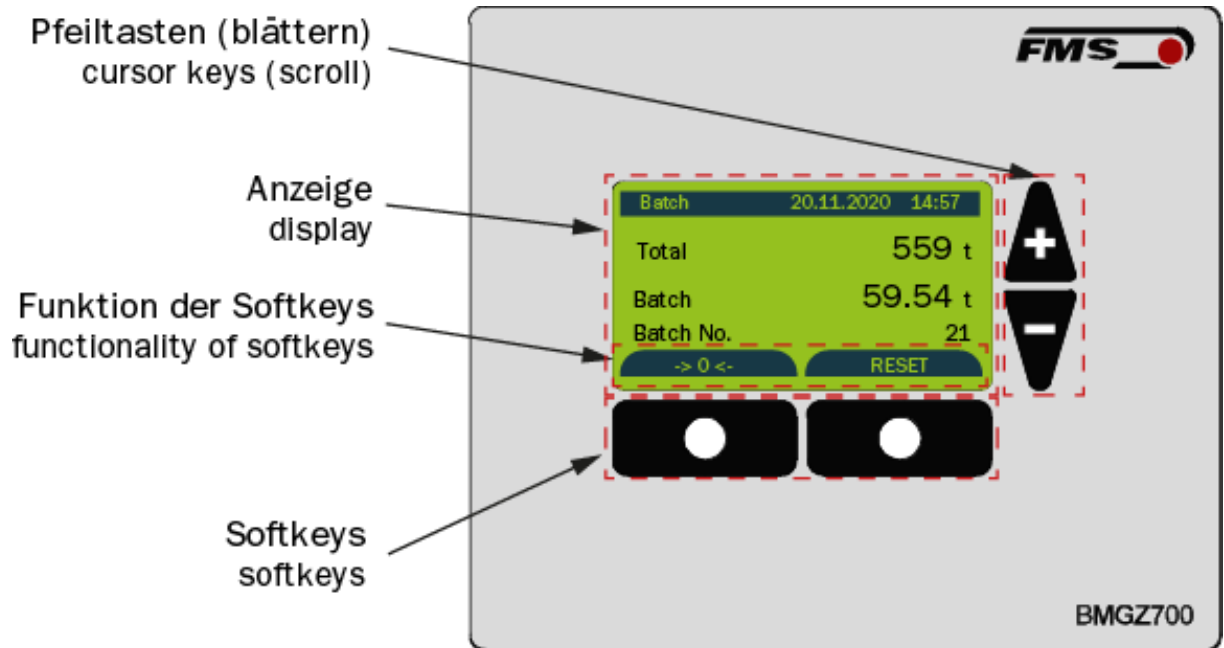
Pfeiltasten (blättern)
cursor keys (scroll)

Anzeige
display

Funktion der Softkeys
functionality of softkeys

Softkeys
softkeys

FMS

Batch 20.11.2020 14:57

Total 559 t

Batch 59.54 t

Batch No. 21

-> 0 <-

RESET

+

−

BMGZ700